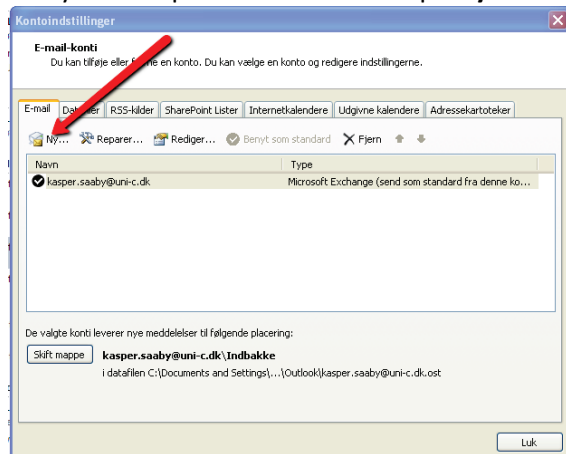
Kontoindstillinger

E-mail-konti

Du kan tilføje eller f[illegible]e en konto. Du kan vælge en konto og redigere indstillingerne.

E-mail | Dat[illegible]er | RSS-kilder | SharePoint Lister | Internetkalendere | Udgivne kalendere | Adressekartoteker

Ny... Reparer... Rediger... Benyt som standard Fjern

| Navn | Type |
|---|---|
| kasper.saaby@uni-c.dk | Microsoft Exchange (send som standard fra denne ko... |

De valgte konti leverer nye meddelelser til følgende placering:

Skift mappe

kasper.saaby@uni-c.dk\Indbakke

i datafilen C:\Documents and Settings\...\Outlook\kasper.saaby@uni-c.dk.ost

Luk